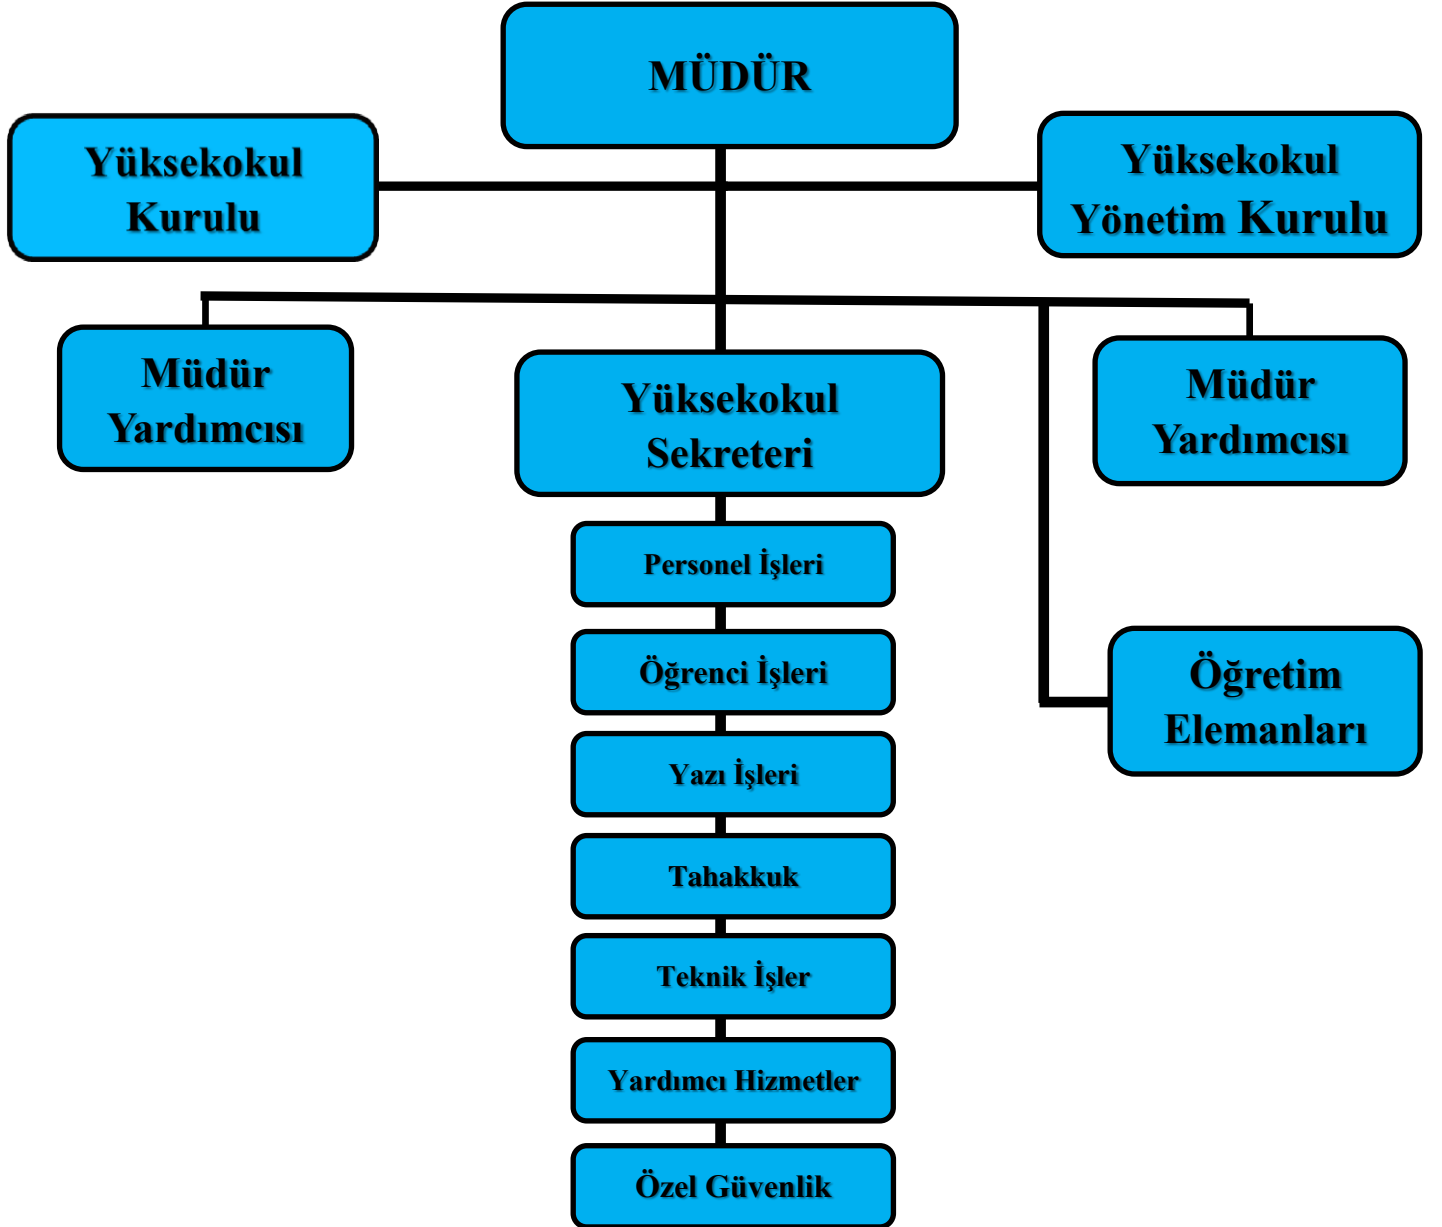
MÜDÜR

Yüksekokul Kurulu

Yüksekokul Yönetim Kurulu

Müdür Yardımcısı

Yüksekokul Sekreteri

Müdür Yardımcısı

Personel İşleri

Öğrenci İşleri

Yazı İşleri

Tahakkuk

Teknik İşler

Yardımcı Hizmetler

Özel Güvenlik

Öğretim Elemanları